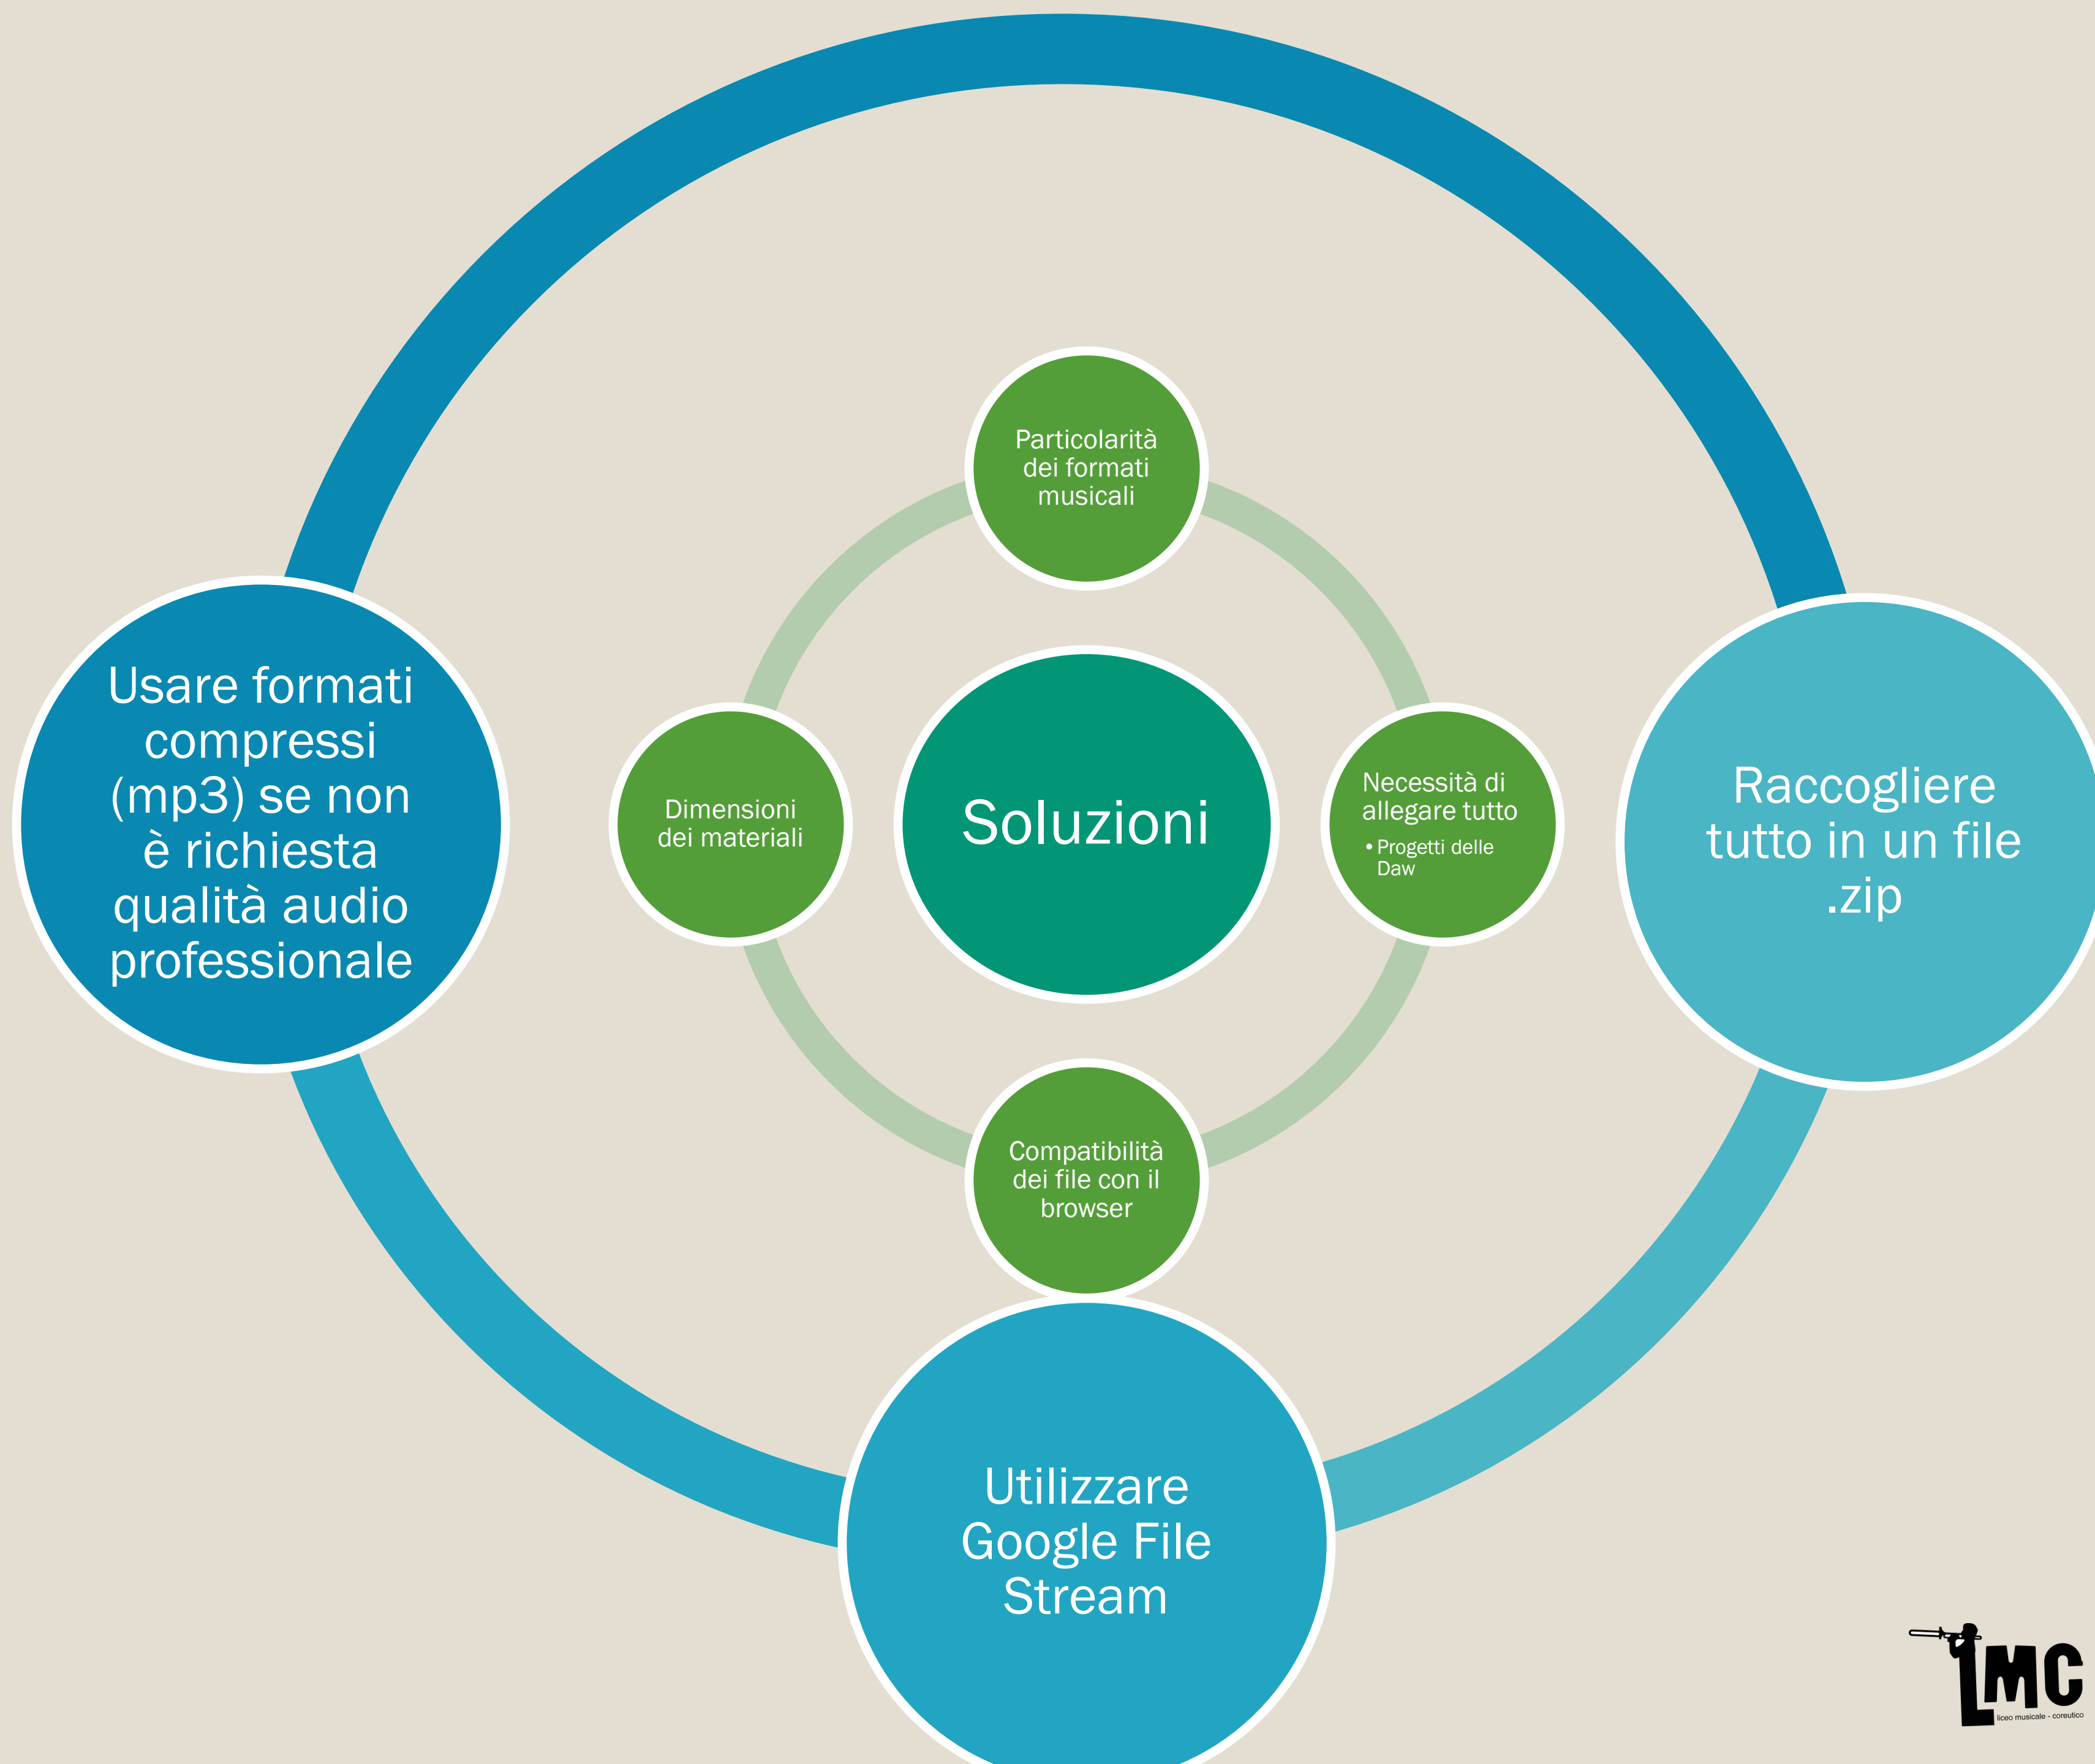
Particolarità dei formati musicali

Usare formati compressi (mp3) se non è richiesta qualità audio professionale

Dimensioni dei materiali

Soluzioni

Necessità di allegare tutto

• Progetti delle Daw

Raccogliere tutto in un file .zip

Compatibilità dei file con il browser

Utilizzare Google File Stream

LMC
liceo musicale - coreutico